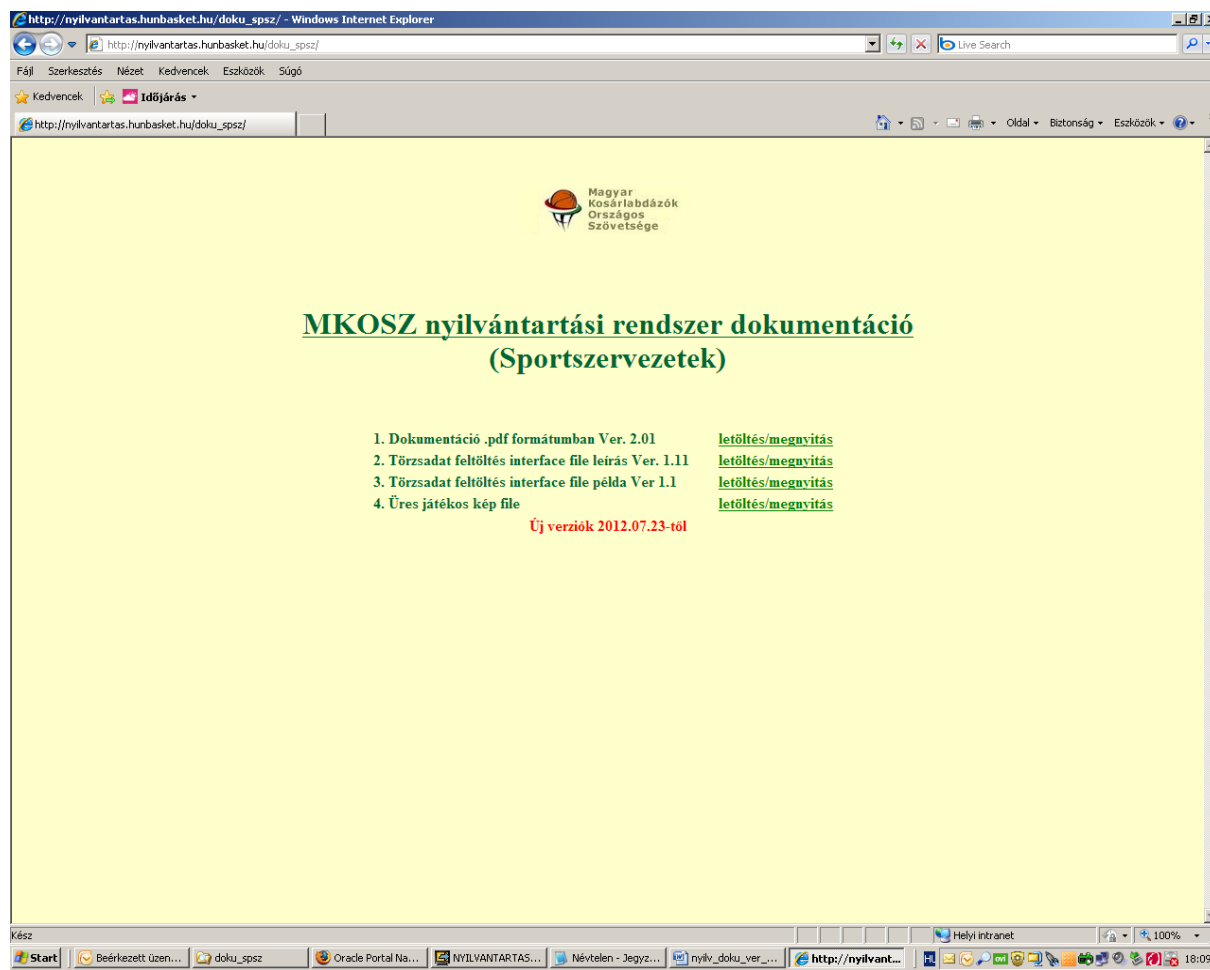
http://nyilvantartas.hunbasket.hu/doku_spsz/ - Windows Internet Explorer

http://nyilvantartas.hunbasket.hu/doku_spsz/

Live Search

Fájl Szerkesztés Nézet Kedvencek Eszközök Súgó

Kedvencek Időjárás

http://nyilvantartas.hunbasket.hu/doku_spsz/

Oldal Biztonság Eszközök

Magyar Kosárlabdázók Országos Szövetsége

MKOSZ nyilvántartási rendszer dokumentáció (Sportszervezetek)

| | |
|---|---|
| 1. Dokumentáció .pdf formátumban Ver. 2.01 | letöltés/megnyitás |
| 2. Törzsadat feltöltés interface file leírás Ver. 1.11 | letöltés/megnyitás |
| 3. Törzsadat feltöltés interface file példa Ver 1.1 | letöltés/megnyitás |
| 4. Üres játékos kép file | letöltés/megnyitás |

Új verziók 2012.07.23-tól

Kész

Helyi intranet

100%

Start Beérkezett üzen... doku_spsz Oracle Portal Na... NYILVANTARTAS... Névtelen - Jegyz... nyilv_doku_ver_... http://nyilvant...

18:09